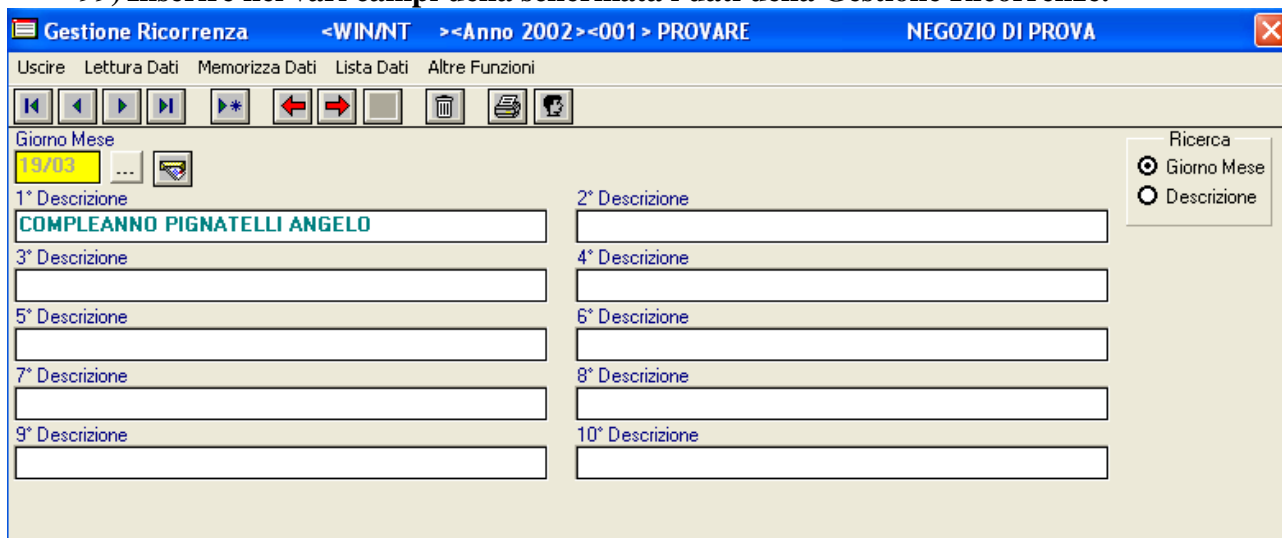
Gestione Ricorrenza <WIN/NT ><Anno 2002><001 > PROVARE NEGOZIO DI PROVA

Uscire Lettura Dati Memorizza Dati Lista Dati Altre Funzioni

Giorno Mese
19/03 ...

Ricerca
Giorno Mese
Descrizione

1° Descrizione
COMPLEANNO PIGNATELLI ANGELO
2° Descrizione
3° Descrizione
4° Descrizione
5° Descrizione
6° Descrizione
7° Descrizione
8° Descrizione
9° Descrizione
10° Descrizione